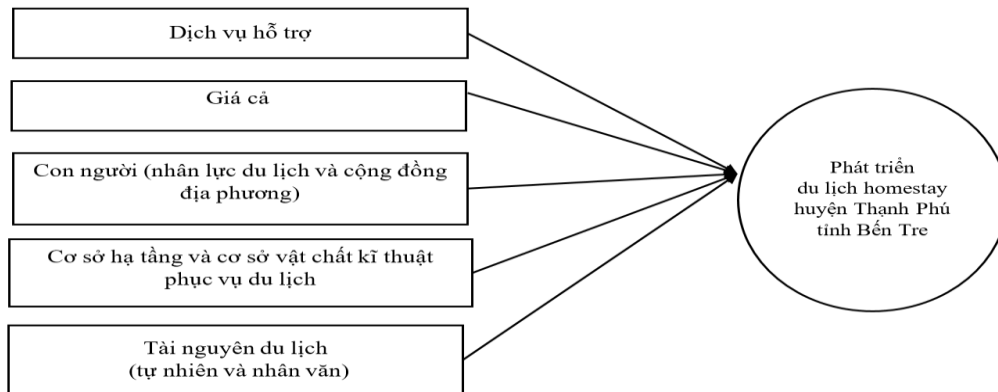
Dịch vụ hỗ trợ

Giá cả

Con người (nhân lực du lịch và cộng đồng địa phương)

Cơ sở hạ tầng và cơ sở vật chất kĩ thuật phục vụ du lịch

Tài nguyên du lịch (tự nhiên và nhân văn)

Phát triển du lịch homestay huyện Thạnh Phú tỉnh Bến Tre